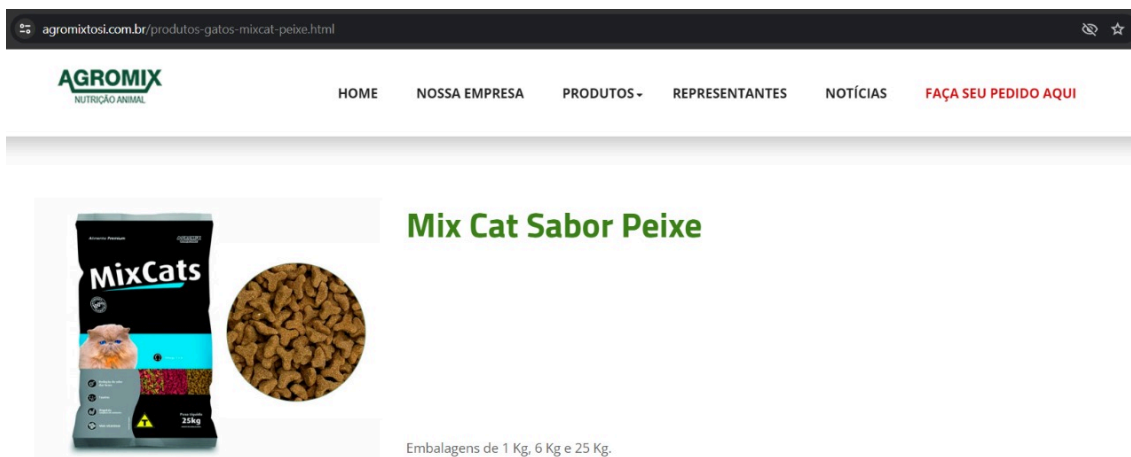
agromixtosi.com.br/produtos-gatos-mixcat-peixe.html

AGROMIX
NUTRIÇÃO ANIMAL

HOME NOSSA EMPRESA PRODUTOS REPRESENTANTES NOTÍCIAS FAÇA SEU PEDIDO AQUI

Alimento Premium
MixCats
25kg

Mix Cat Sabor Peixe

Embalagens de 1 Kg, 6 Kg e 25 Kg.